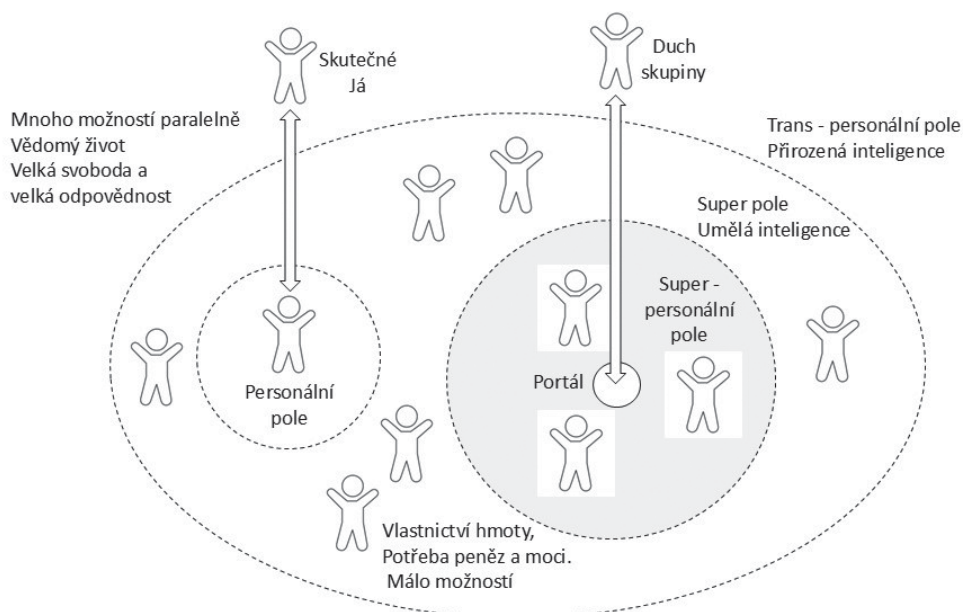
Skutečné Já

Duch skupiny

Mnoho možností paralelně
Vědomý život
Velká svoboda a velká odpovědnost

Trans - personální pole
Přirozená inteligence

Super pole
Umělá inteligence

Super - personální pole

Portál

Personální pole

Vlastnictví hmoty,
Potřeba peněz a moci.
Málo možností